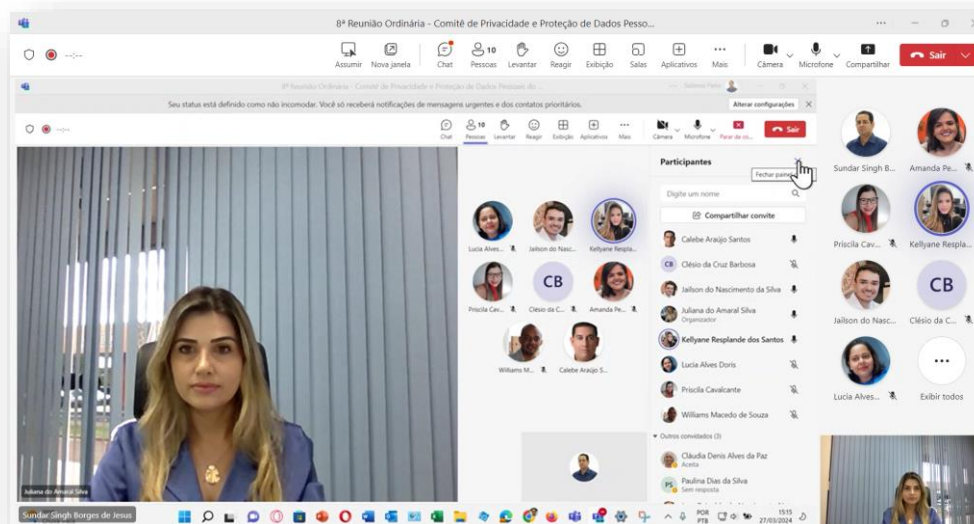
8ª Reunião Ordinária - Comitê de Privacidade e Proteção de Dados Pesso...

Assumir Nova janela Chat 10 Pessoas Levantar Reagir Exibição Salas Aplicativos Mais Câmera Microfone Compartilhar Sair

8ª Reunião Ordinária - Comitê de Privacidade e Proteção de Dados Pessoais do...

Seu status está definido como não incomodar. Você só receberá notificações de mensagens urgentes e dos contatos prioritários.

Alterar configurações

Chat 10 Pessoas Levantar Reagir Exibição Aplicativos Mais Câmera Microfone Parar de co... Sair

Lucia Alves... Jailson do Nasc... Kellyane Respla...
Priscila Cav... CB Clésio da C... Amanda Pe...
Williams M... Calebe Araújo S...

Participantes

Fechar painel

Digite um nome

Compartilhar convite

Calebe Araújo Santos
CB Clésio da Cruz Barbosa
Jailson do Nascimento da Silva
Juliana do Amaral Silva
Organizador
Kellyane Resplande dos Santos
Lucia Alves Doris
Priscila Cavalcante
Williams Macedo de Souza

Outros convidados (3)

Cláudia Denis Alves da Paz
Aceita
PS Paulina Dias da Silva
Sem resposta

Juliana do Amaral Silva

Sundar Singh B... Amanda Pe...
Priscila Cav... Kellyane Respla...
Jailson do Nasc... CB Clésio da C...
Lucia Alves... Exibir todos

Sundar Singh Borges de Jesus

POR PTB 15:15 27/03/2024